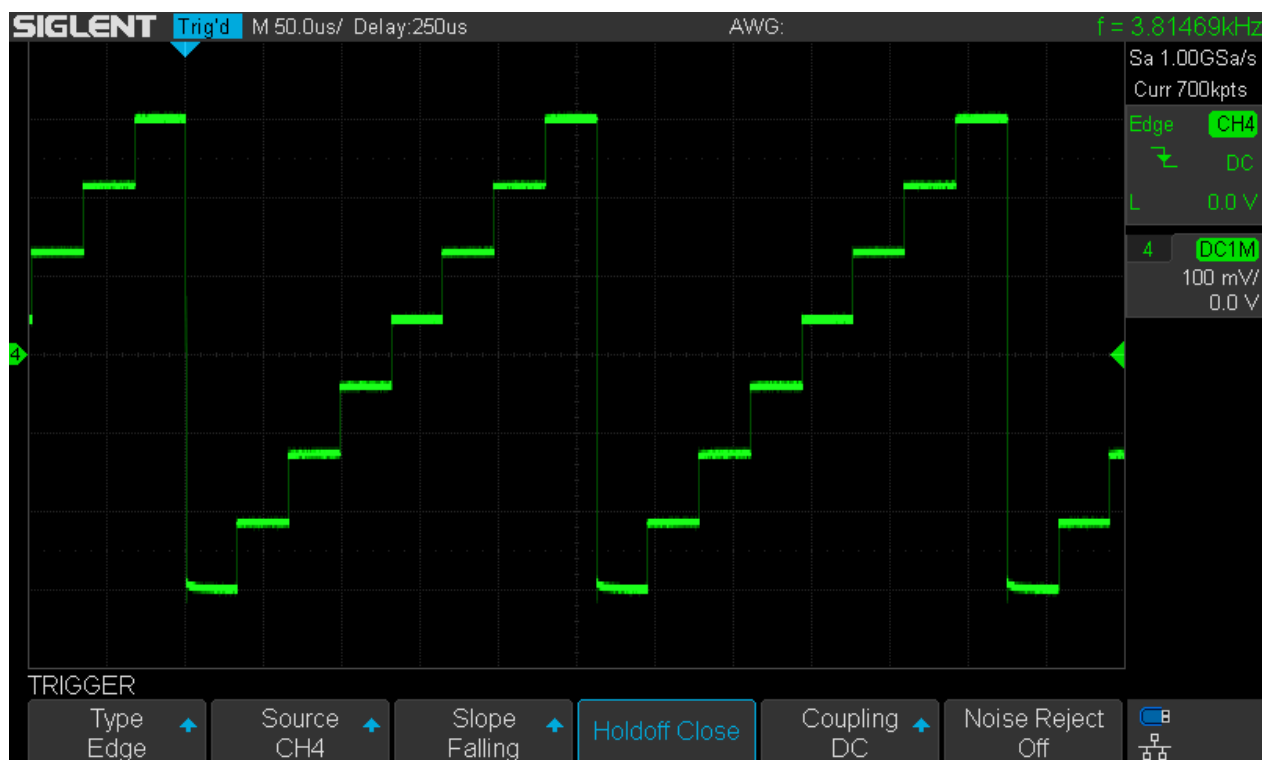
SIGLENT Trig'd M 50.0us/ Delay:250us AWG: f = 3.81469kHz

Sa 1.00GSa/s
Curr 700kpts

Edge CH4
DC
L 0.0 V

4 DC1M
100 mV/
0.0 V

4

TRIGGER

Type
Edge

Source
CH4

Slope
Falling

Holdoff Close

Coupling
DC

Noise Reject
Off